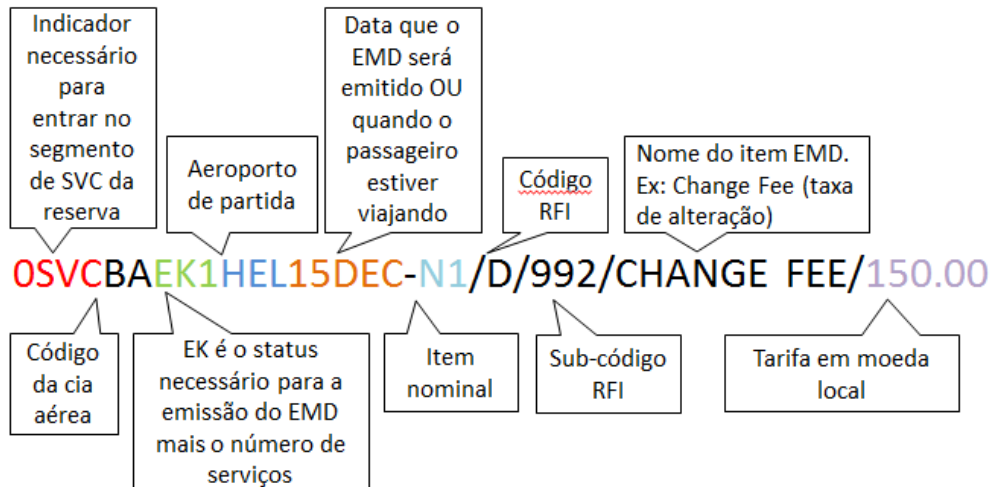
Indicador necessário para entrar no segmento de SVC da reserva

Aeroporto de partida

Data que o EMD será emitido OU quando o passageiro estiver viajando

Código RFI

Nome do item EMD. Ex: Change Fee (taxa de alteração)

0SVCBAEK1HEL15DEC-N1/D/992/CHANGE FEE/150.00

Código da cia aérea

EK é o status necessário para a emissão do EMD mais o número de serviços

Item nominal

Sub-código RFI

Tarifa em moeda local